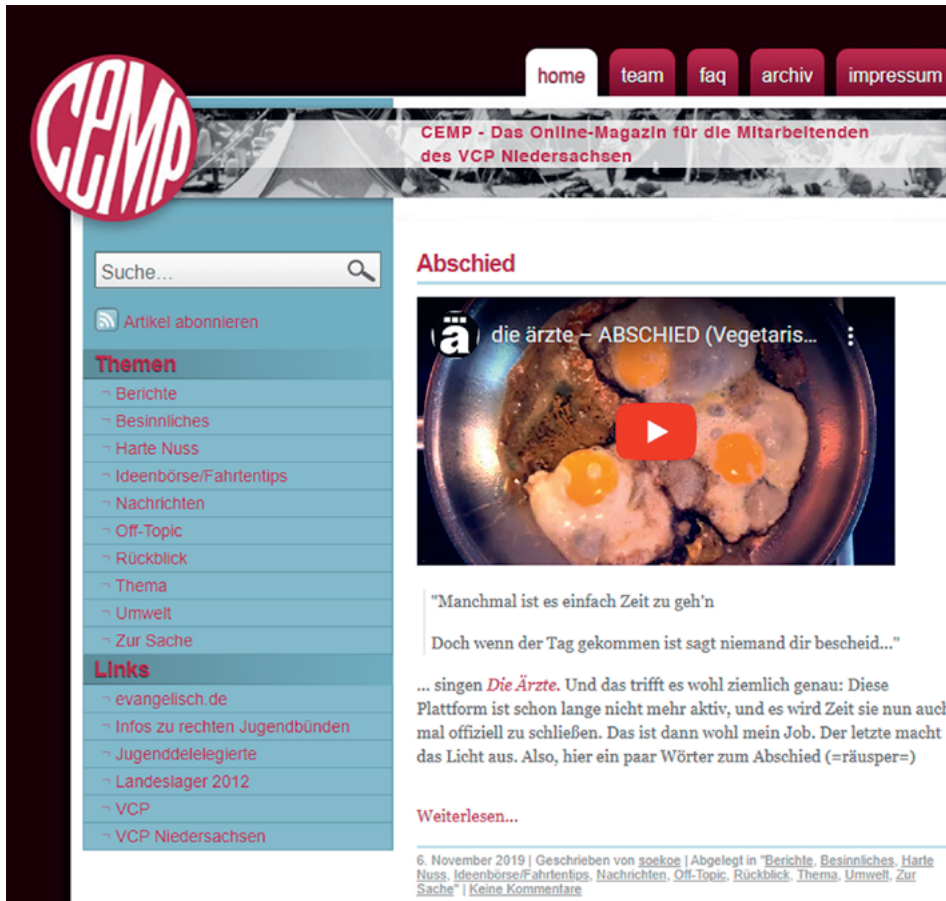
cemp

home team faq archiv impressum

CEMP - Das Online-Magazin für die Mitarbeitenden des VCP Niedersachsen

Suche...

Artikel abonnieren

Themen
¬ Berichte
¬ Besinnliches
¬ Harte Nuss
¬ Ideenbörse/Fahrtentips
¬ Nachrichten
¬ Off-Topic
¬ Rückblick
¬ Thema
¬ Umwelt
¬ Zur Sache

Links
¬ evangelisch.de
¬ Infos zu rechten Jugendbünden
¬ Jugenddelegierte
¬ Landeslager 2012
¬ VCP
¬ VCP Niedersachsen

Abschied

ä die ärzte – ABSCHIED (Vegetaris...

"Manchmal ist es einfach Zeit zu geh'n

Doch wenn der Tag gekommen ist sagt niemand dir bescheid..."

... singen Die Ärzte. Und das trifft es wohl ziemlich genau: Diese Plattform ist schon lange nicht mehr aktiv, und es wird Zeit sie nun auch mal offiziell zu schließen. Das ist dann wohl mein Job. Der letzte macht das Licht aus. Also, hier ein paar Wörter zum Abschied (=räusper=)

Weiterlesen...

6. November 2019 | Geschrieben von soekoe | Abgelegt in "Berichte, Besinnliches, Harte Nuss, Ideenbörse/Fahrtentips, Nachrichten, Off-Topic, Rückblick, Thema, Umwelt, Zur Sache" | Keine Kommentare